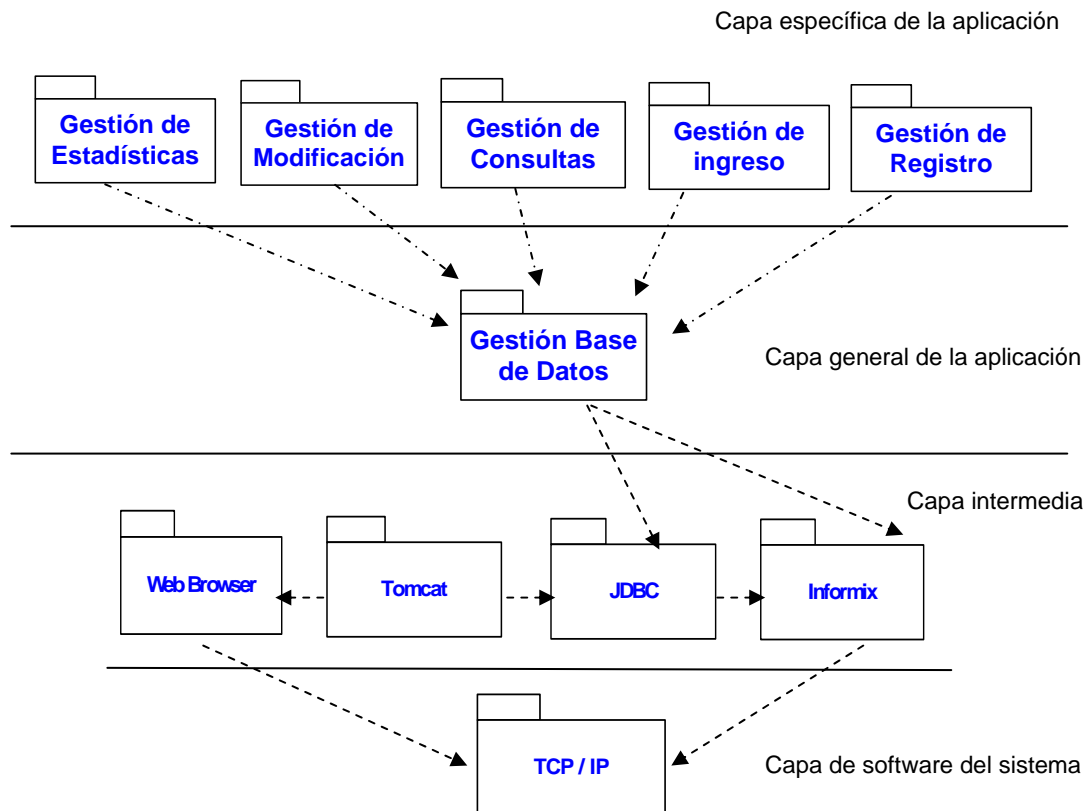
Capa específica de la aplicación

Gestión de Estadísticas

Gestión de Modificación

Gestión de Consultas

Gestión de ingreso

Gestión de Registro

Gestión Base de Datos

Capa general de la aplicación

Capa intermedia

Web Browser

Tomcat

JDBC

Informix

TCP / IP

Capa de software del sistema